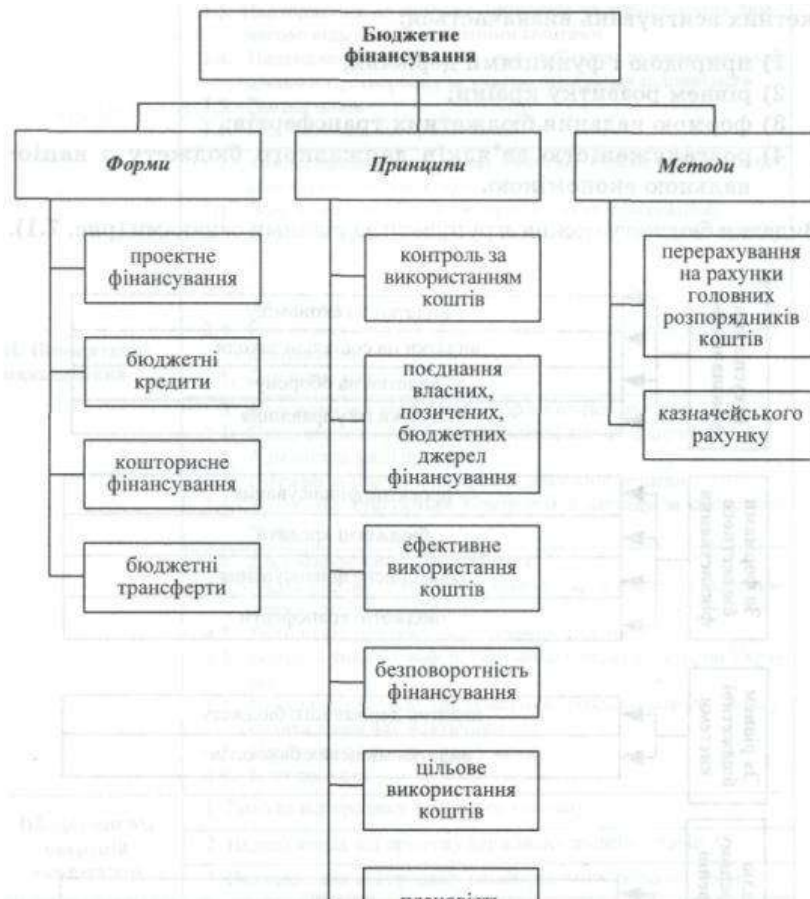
Бюджетне фінансування

Форми

проектне фінансування

бюджетні кредити

кошторисне фінансування

бюджетні трансферти

Принципи

контроль за використанням коштів

поєднання власних, позичених, бюджетних джерел фінансування

ефективне використання коштів

безповоротність фінансування

цільове використання коштів

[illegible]

Методи

перерахування на рахунки головних розпорядників коштів

казначейського рахунку